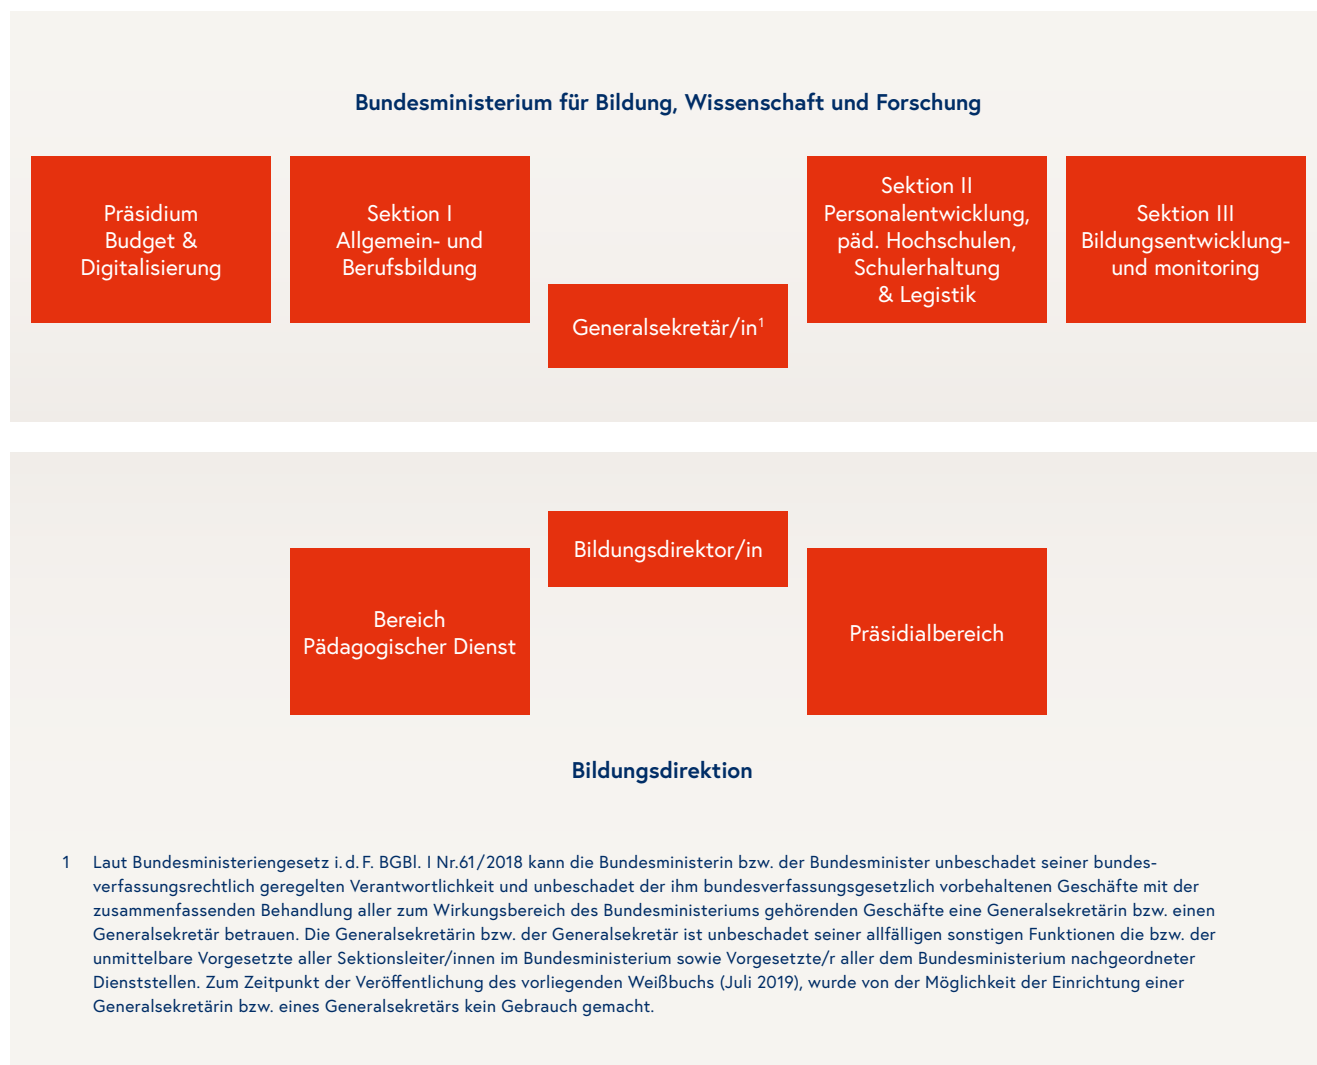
Bundesministerium für Bildung, Wissenschaft und Forschung

Präsidium
Budget &
Digitalisierung

Sektion I
Allgemein- und
Berufsbildung

Generalsekretär/in$^1$

Sektion II
Personalentwicklung,
päd. Hochschulen,
Schulerhaltung
& Legistik

Sektion III
Bildungsentwicklung-
und monitoring

Bildungsdirektor/in

Bereich
Pädagogischer Dienst

Präsidialbereich

Bildungsdirektion

1 Laut Bundesministeriengesetz i. d. F. BGBl. I Nr.61/2018 kann die Bundesministerin bzw. der Bundesminister unbeschadet seiner bundesverfassungsrechtlich geregelten Verantwortlichkeit und unbeschadet der ihm bundesverfassungsgesetzlich vorbehaltenen Geschäfte mit der zusammenfassenden Behandlung aller zum Wirkungsbereich des Bundesministeriums gehörenden Geschäfte eine Generalsekretärin bzw. einen Generalsekretär betrauen. Die Generalsekretärin bzw. der Generalsekretär ist unbeschadet seiner allfälligen sonstigen Funktionen die bzw. der unmittelbare Vorgesetzte aller Sektionsleiter/innen im Bundesministerium sowie Vorgesetzte/r aller dem Bundesministerium nachgeordneter Dienststellen. Zum Zeitpunkt der Veröffentlichung des vorliegenden Weißbuchs (Juli 2019), wurde von der Möglichkeit der Einrichtung einer Generalsekretärin bzw. eines Generalsekretärs kein Gebrauch gemacht.